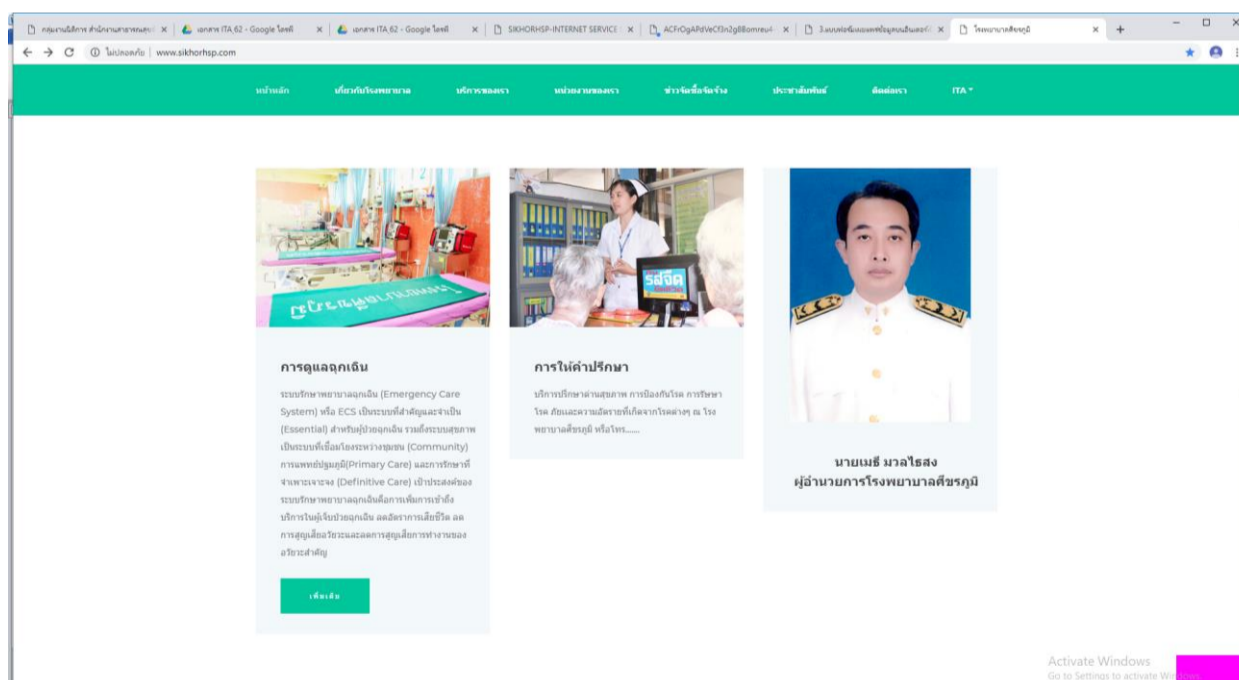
กลุ่มงานนิติการ สำนักงานสาธารณสุข | เอกสาร ITA 62 - Google ไดรฟ์ | เอกสาร ITA 62 - Google ไดรฟ์ | SIKHORHSP-INTERNET SERVICE | ACFrOgAPdVeCf3n2g88omreu4 | 3.แบบฟอร์มเผยแพร่ข้อมูลบนเว็บไซต์ | โรงพยาบาลศีขรภูมิ

ไม่ปลอดภัย | www.sikhorhsp.com

หน้าหลัก เกี่ยวกับโรงพยาบาล บริการของเรา หน่วยงานของเรา ข่าวจัดซื้อจัดจ้าง ประชาสัมพันธ์ ติดต่อเรา ITA

การดูแลฉุกเฉิน

ระบบรักษาพยาบาลฉุกเฉิน (Emergency Care System) หรือ ECS เป็นระบบที่สำคัญและจำเป็น (Essential) สำหรับผู้ป่วยฉุกเฉิน รวมถึงระบบสุขภาพเป็นระบบที่เชื่อมโยงระหว่างชุมชน (Community) การแพทย์ปฐมภูมิ(Primary Care) และการรักษาที่จำเพาะเจาะจง (Definitive Care) เป้าประสงค์ของระบบรักษาพยาบาลฉุกเฉินคือการเพิ่มการเข้าถึงบริการในผู้เจ็บป่วยฉุกเฉิน ลดอัตราการเสียชีวิต ลดการสูญเสียอวัยวะและลดการสูญเสียการทำงานของอวัยวะสำคัญ

เพิ่มเติม

การให้คำปรึกษา

บริการปรึกษาด้านสุขภาพ การป้องกันโรค การรักษาโรค ภัยและความอันตรายที่เกิดจากโรคต่างๆ ณ โรงพยาบาลศีขรภูมิ หรือโทร......

นายเมธี มวลไธสง
ผู้อำนวยการโรงพยาบาลศีขรภูมิ

Activate Windows
Go to Settings to activate Windows.